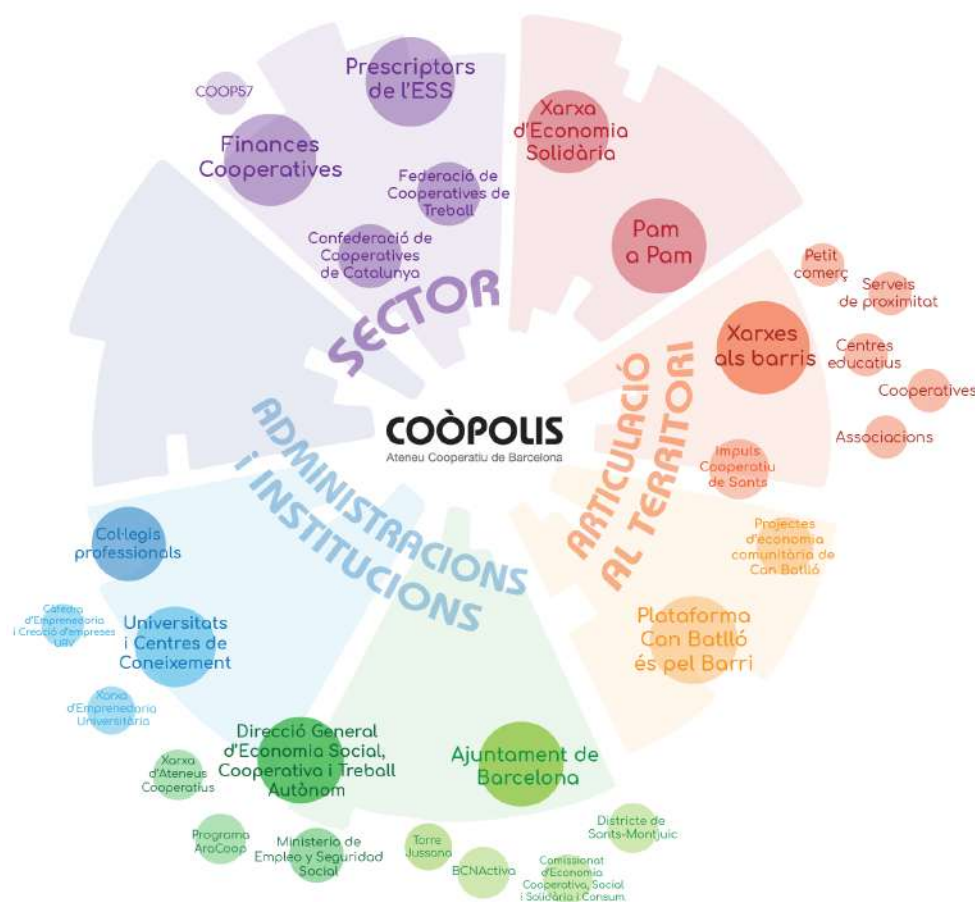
COOP57

Prescriptors de l'ESS

Finances Cooperatives

Federació de Cooperatives de Treball

Confederació de Cooperatives de Catalunya

SECTOR

Xarxa d'Economia Solidària

Pam a Pam

Petit comerç

Serveis de proximitat

Xarxes als barris

Centres educatius

Cooperatives

Associacions

Impuls Cooperatiu de Sants

ARTICULACIÓ AL TERRITORI

Projectes d'economia comunitària de Can Batlló

Plataforma Can Batlló és pel Barri

COÒPOLIS
Ateneu Cooperatiu de Barcelona

ADMINISTRACIONS I INSTITUCIONS

Col·legis professionals

Càtedra d'Emprenedoria i Creació d'empreses URV

Universitats i Centres de Coneixement

Xarxa d'Emprenedoria Universitària

Direcció General d'Economia Social, Cooperativa i Treball Autònom

Ajuntament de Barcelona

Xarxa d'Ateneus Cooperatius

Programa AraCoop

Ministerio de Empleo y Seguridad Social

Torre Jussana

BCNActiva

Districte de Sants-Montjuïc

Comissionat d'Economia Cooperativa, Social i Solidària i Consum